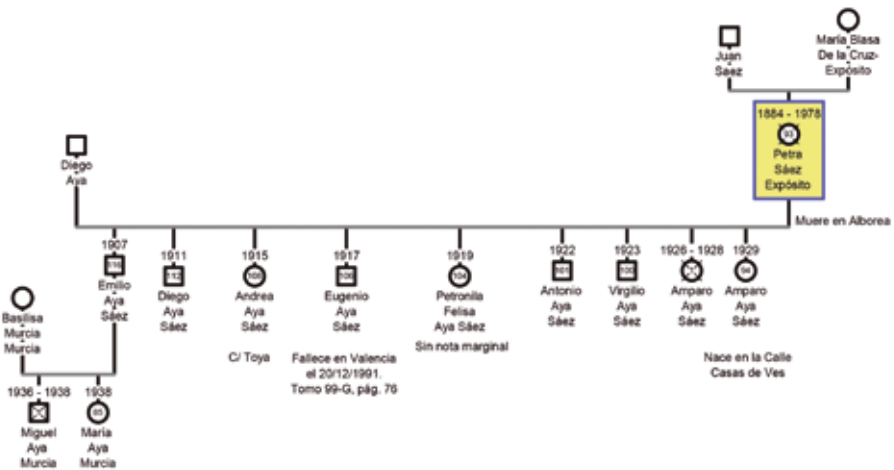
Juan Saez

María Blasa De la Cruz Expósito

1884 - 1978
93
Petra Sáez Expósito

Diego Aya

Muere en Alborea

1907
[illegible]
Emilio Aya Sáez

1911
112
Diego Aya Sáez

1915
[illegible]
Andrea Aya Sáez

C/ Toya

1917
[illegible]
Eugenio Aya Sáez

Fallece en Valencia el 20/12/1991. Tomo 99-G, pág. 76

1919
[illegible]
Petronila Felisa Aya Sáez

Sin nota marginal

1922
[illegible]
Antonio Aya Sáez

1923
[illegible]
Virgilio Aya Sáez

1926 - 1928
Amparo Aya Sáez

1929
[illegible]
Amparo Aya Sáez

Nace en la Calle Casas de Ves

Basilisa Murcia Murcia

1936 - 1938
Miguel Aya Murcia

1938
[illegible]
María Aya Murcia